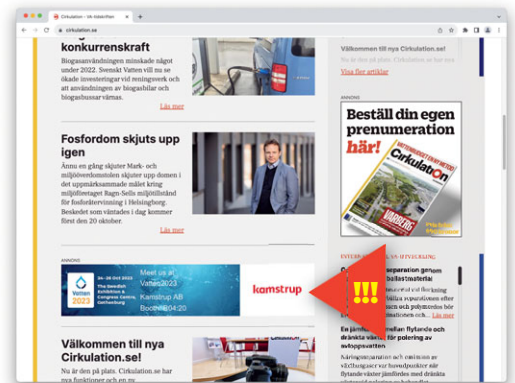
Cirkulation - VA-tidskriften
cirkulation.se

konkurrenskraft
Biogasanvändningen minskade något under 2022. Svenskt Vatten vill nu se ökade investeringar vid reningsverk och att användningen av biogasbilar och biogasbussar växer.
Läs mer

Fosfordom skjuts upp igen
Ännu en gång skjuter Mark- och miljööverdomstolen sin dom i det uppmärksammade målet kring miljöföretaget Ragn-Sells miljötillstånd för fosforåtervinning i Helsingborg. Beskedet som väntades i dag kommer först den 20 oktober.
Läs mer

ANNONS
26–28 Oct 2022 The Swedish Exhibition & Congress Centre, Gothenburg
Vatten 2023
Meet us at Vatten 2023
Kamstrup AB
Booth B04:20
kamstrup

Välkommen till nya Cirkulation.se!
Nu är den på plats. Cirkulation.se har nya funktioner och en ny

Välkommen till nya Cirkulation.se!
Nu är den på plats. Cirkulation.se har
Visa fler artiklar

ANNONS
Beställ din egen prenumeration här!
Cirkulation

!!!

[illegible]
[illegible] separation genom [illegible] bollastmaterial
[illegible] förbättrad separation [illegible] ballastmaterial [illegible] ... Läs mer

En jämförelse mellan flytande och dränkta växter för polering av avloppsvatten
Näringsseparation och emission av växthusgaser vid huvudpunkter när flytande växter jämförs med dränkta